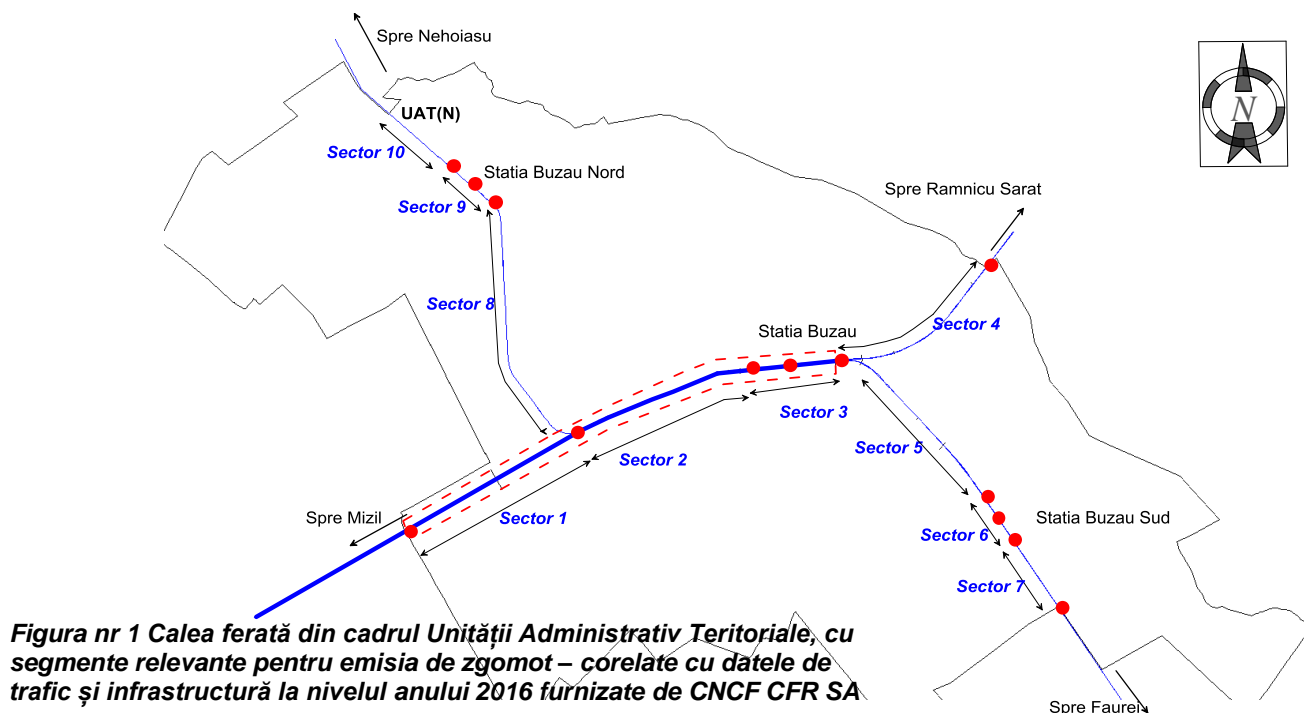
Spre Nehoiasu

N

UAT(N)

Sector 10

Statia Buzau Nord

Sector 9

Spre Ramnicu Sarat

Sector 8

Sector 4

Statia Buzau

Sector 3

Sector 5

Sector 2

Sector 1

Spre Mizil

Statia Buzau Sud

Sector 6

Sector 7

Figura nr 1 Calea ferată din cadrul Unității Administrativ Teritoriale, cu segmente relevante pentru emisia de zgomot – corelate cu datele de trafic și infrastructură la nivelul anului 2016 furnizate de CNCF CFR SA

Spre Faurei